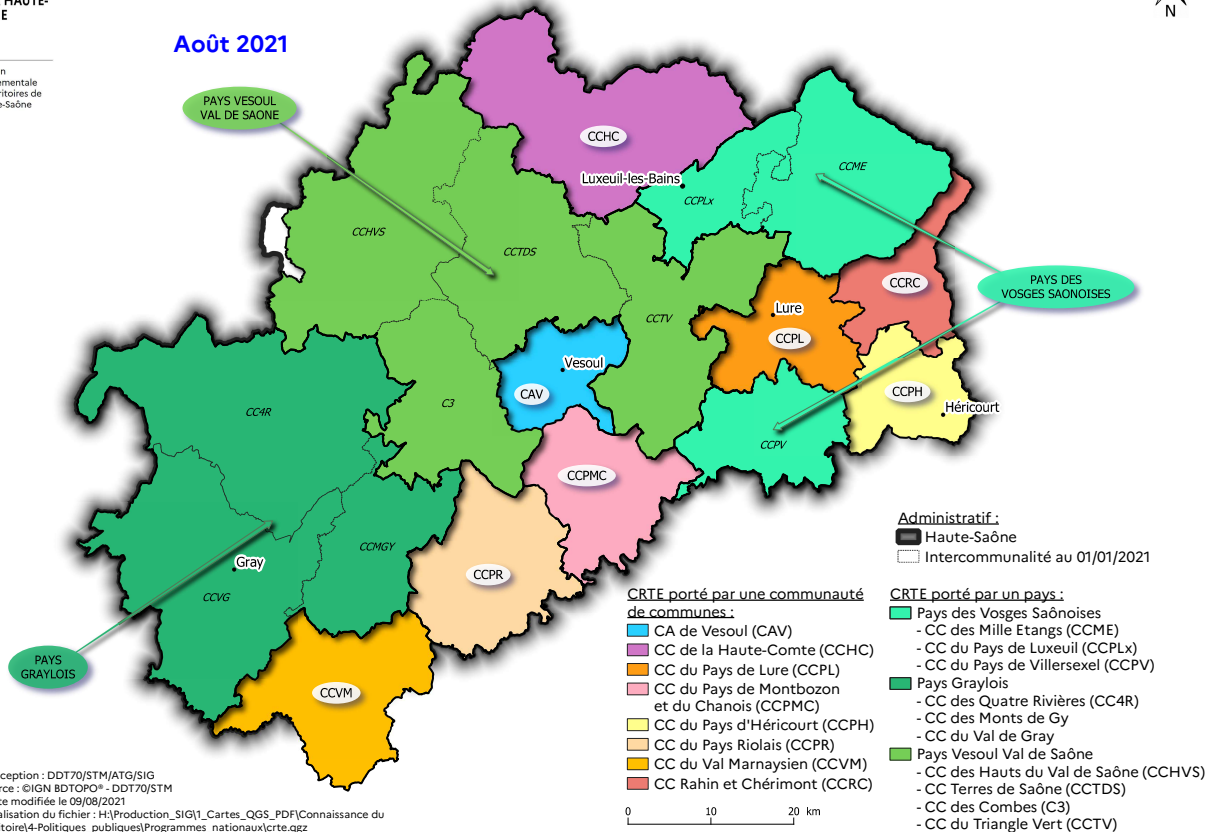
HAUTE-
E

n
ementale
rritoires de
e-Saône

Août 2021

N

PAYS VESOUL
VAL DE SAONE

CCHC

Luxeuil-les-Bains

CCME

CCPLx

CCHVS

CCTDS

PAYS DES
VOSGES SAONOISES

CCRC

Lure

CCTV

CCPL

Vesoul

CAV

CCPH

Héricourt

CC4R

C3

CCPV

CCPMC

Administratif :
Haute-Saône
Intercommunalité au 01/01/2021

Gray

CCMGY

CCPR

CCVG

PAYS
GRAYLOIS

CCVM

CRTE porté par une communauté de communes :
CA de Vesoul (CAV)
CC de la Haute-Comte (CCHC)
CC du Pays de Lure (CCPL)
CC du Pays de Montbozon et du Chanois (CCPMC)
CC du Pays d'Héricourt (CCPH)
CC du Pays Riolais (CCPR)
CC du Val Marnaysien (CCVM)
CC Rahin et Chérimont (CCRC)

CRTE porté par un pays :
Pays des Vosges Saônoises
- CC des Mille Etangs (CCME)
- CC du Pays de Luxeuil (CCPLx)
- CC du Pays de Villersexel (CCPV)
Pays Graylois
- CC des Quatre Rivières (CC4R)
- CC des Monts de Gy
- CC du Val de Gray
Pays Vesoul Val de Saône
- CC des Hauts du Val de Saône (CCHVS)
- CC Terres de Saône (CCTDS)
- CC des Combes (C3)
- CC du Triangle Vert (CCTV)

0 10 20 km

ception : DDT70/STM/ATG/SIG
rce : ©IGN BDTOPO® - DDT70/STM
te modifiée le 09/08/2021
alisation du fichier : H:\Production_SIG\1_Cartes_QGS_PDF\Connaissance du
toire\4-Politiques_publiques\Programmes_nationaux\crte.qgz